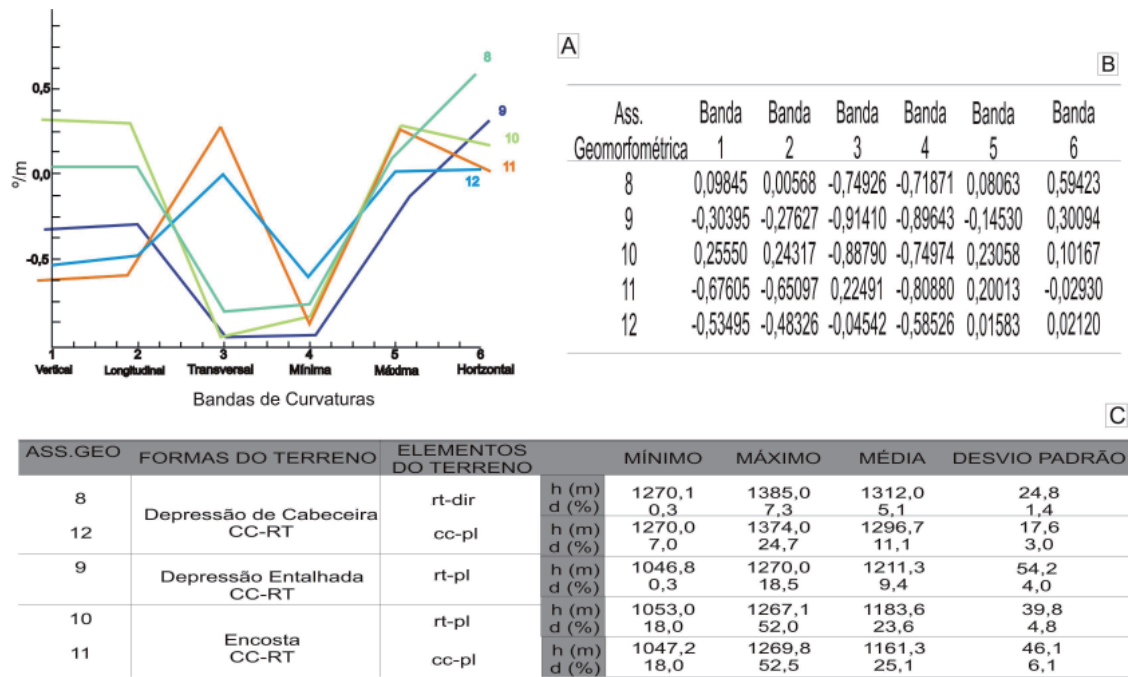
A

B

| Ass. Geomorfométrica | Banda 1 | Banda 2 | Banda 3 | Banda 4 | Banda 5 | Banda 6 |
|---|---|---|---|---|---|---|
| 8 | 0,09845 | 0,00568 | -0,74926 | -0,71871 | 0,08063 | 0,59423 |
| 9 | -0,30395 | -0,27627 | -0,91410 | -0,89643 | -0,14530 | 0,30094 |
| 10 | 0,25550 | 0,24317 | -0,88790 | -0,74974 | 0,23058 | 0,10167 |
| 11 | -0,67605 | -0,65097 | 0,22491 | -0,80880 | 0,20013 | -0,02930 |
| 12 | -0,53495 | -0,48326 | -0,04542 | -0,58526 | 0,01583 | 0,02120 |

°/m

0,5

0,0

-0,5

8

9

10

11

12

1 Vertical
2 Longitudinal
3 Transversal
4 Mínima
5 Máxima
6 Horizontal

Bandas de Curvaturas

C

| ASS.GEO | FORMAS DO TERRENO | ELEMENTOS DO TERRENO | | MÍNIMO | MÁXIMO | MÉDIA | DESVIO PADRÃO |
|---|---|---|---|---|---|---|---|
| 8 | Depressão de Cabeceira CC-RT | rt-dir | h (m) d (%) | 1270,1 0,3 | 1385,0 7,3 | 1312,0 5,1 | 24,8 1,4 |
| 12 | | cc-pl | h (m) d (%) | 1270,0 7,0 | 1374,0 24,7 | 1296,7 11,1 | 17,6 3,0 |
| 9 | Depressão Entalhada CC-RT | rt-pl | h (m) d (%) | 1046,8 0,3 | 1270,0 18,5 | 1211,3 9,4 | 54,2 4,0 |
| 10 | Encosta CC-RT | rt-pl | h (m) d (%) | 1053,0 18,0 | 1267,1 52,0 | 1183,6 23,6 | 39,8 4,8 |
| 11 | | cc-pl | h (m) d (%) | 1047,2 18,0 | 1269,8 52,5 | 1161,3 25,1 | 46,1 6,1 |